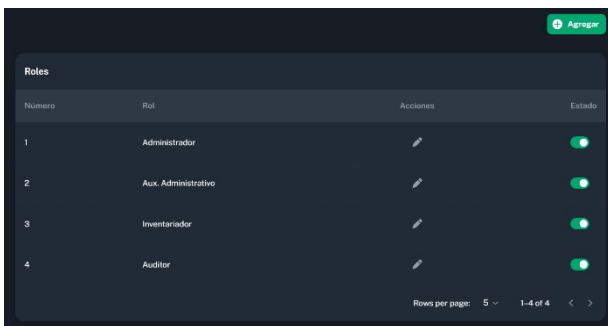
Agregar

Roles

| Número | Rol | Acciones | Estado |
|---|---|---|---|
| 1 | Administrador | | |
| 2 | Aux. Administrativo | | |
| 3 | Inventariador | | |
| 4 | Auditor | | |

Rows per page: 5 1–4 of 4